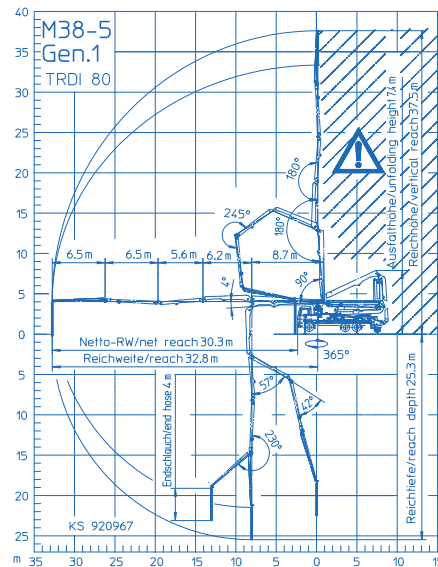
M38-5
Gen.1
TRDI 80

40
35
30
25
20
15
10
5
0
5
10
15
20
25
m

6.5 m
6.5 m
5.6 m
6.2 m
8.7 m
245°
180°
180°
90°
4°
Ausfalthöhe/unfolding height 7.4 m
Reichhöhe/vertical reach 37.5 m
Netto-RW/net reach 30.3 m
Reichweite/reach 32.8 m
365°
57°
42°
230°
Endschlauch/end hose 4 m
Reichtiefe/reach depth 25.3 m
KS 920967

35
30
25
20
15
10
5
0
5
10
15